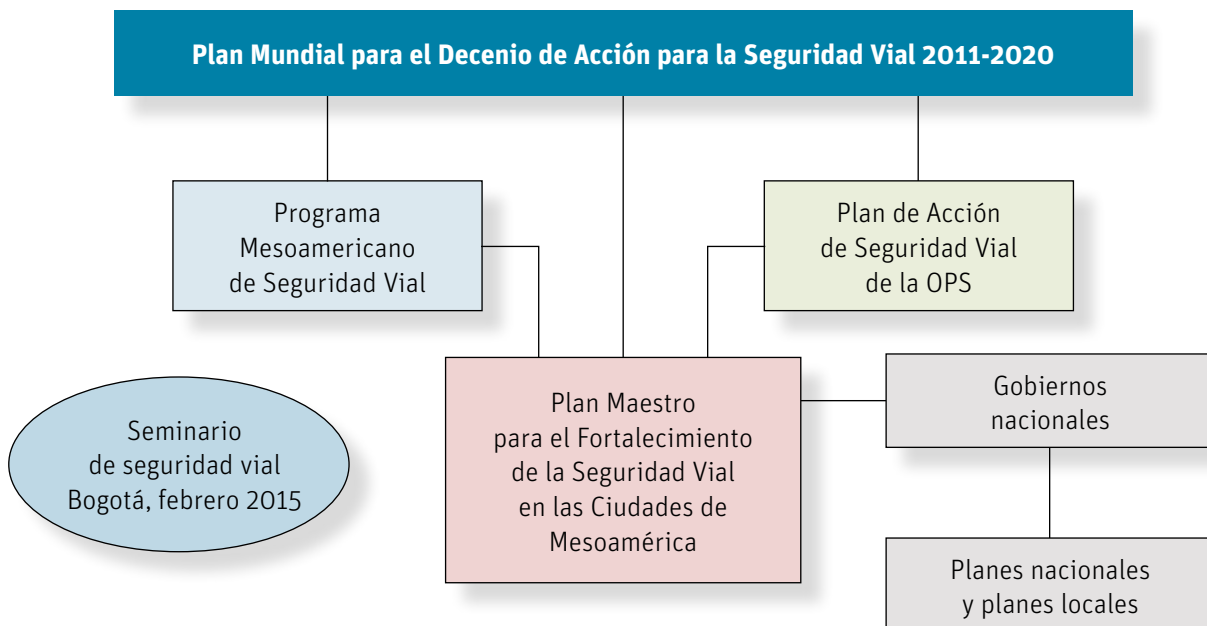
Plan Mundial para el Decenio de Acción para la Seguridad Vial 2011-2020

Programa Mesoamericano de Seguridad Vial

Plan de Acción de Seguridad Vial de la OPS

Seminario de seguridad vial Bogotá, febrero 2015

Plan Maestro para el Fortalecimiento de la Seguridad Vial en las Ciudades de Mesoamérica

Gobiernos nacionales

Planes nacionales y planes locales